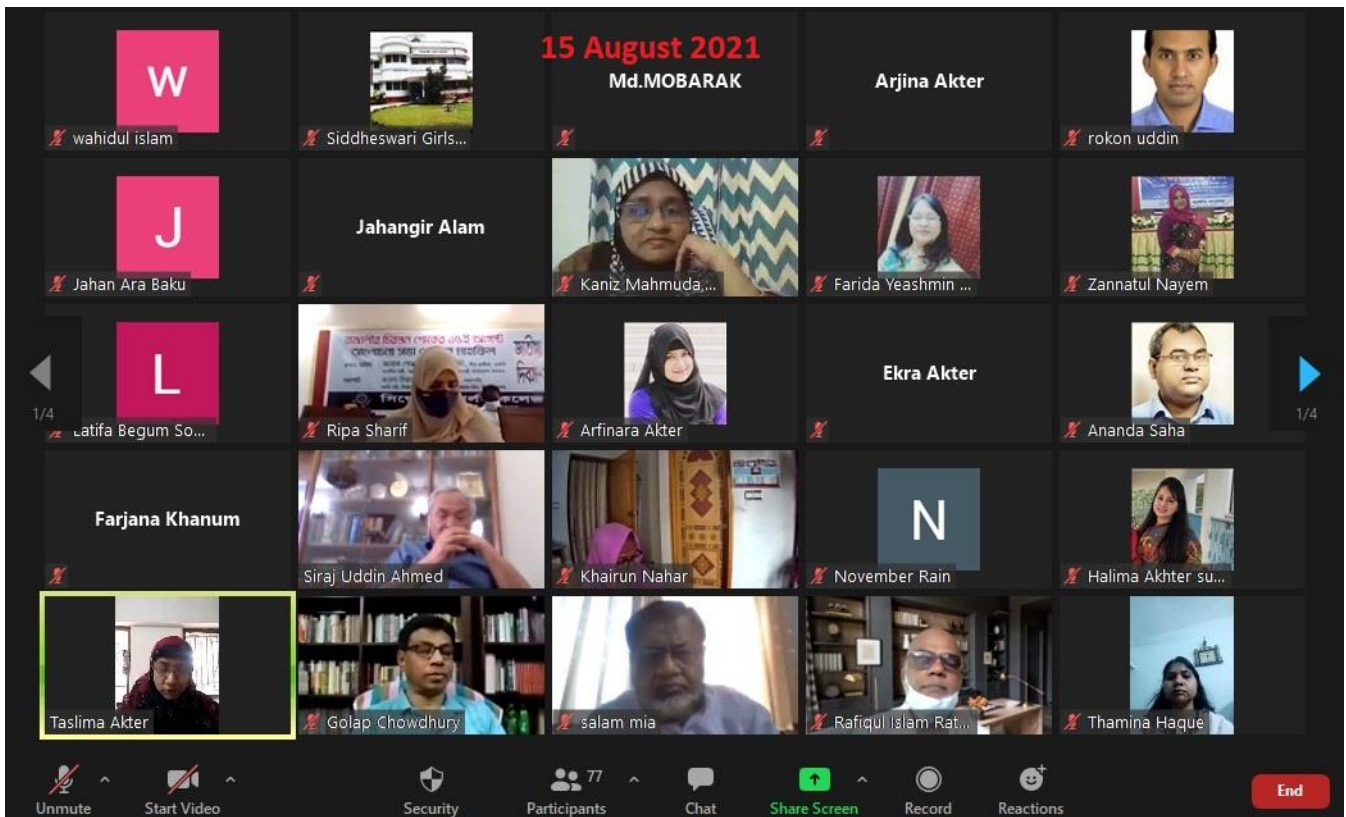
15 August 2021

W
wahidul islam

Siddheswari Girls...

Md.MOBARAK

Arjina Akter

rokon uddin

J
Jahan Ara Baku

Jahangir Alam

Kaniz Mahmuda,...

Farida Yeashmin ...

Zannatul Nayem

1/4

L
Latifa Begum So...

Ripa Sharif

Arfinara Akter

Ekra Akter

Ananda Saha

1/4

Farjana Khanum

Siraj Uddin Ahmed

Khairun Nahar

N
November Rain

Halima Akhter su...

Taslima Akter

Golap Chowdhury

salam mia

Rafiqul Islam Rat...

Thamina Haque

Unmute Start Video Security 77 Participants Chat Share Screen Record Reactions End